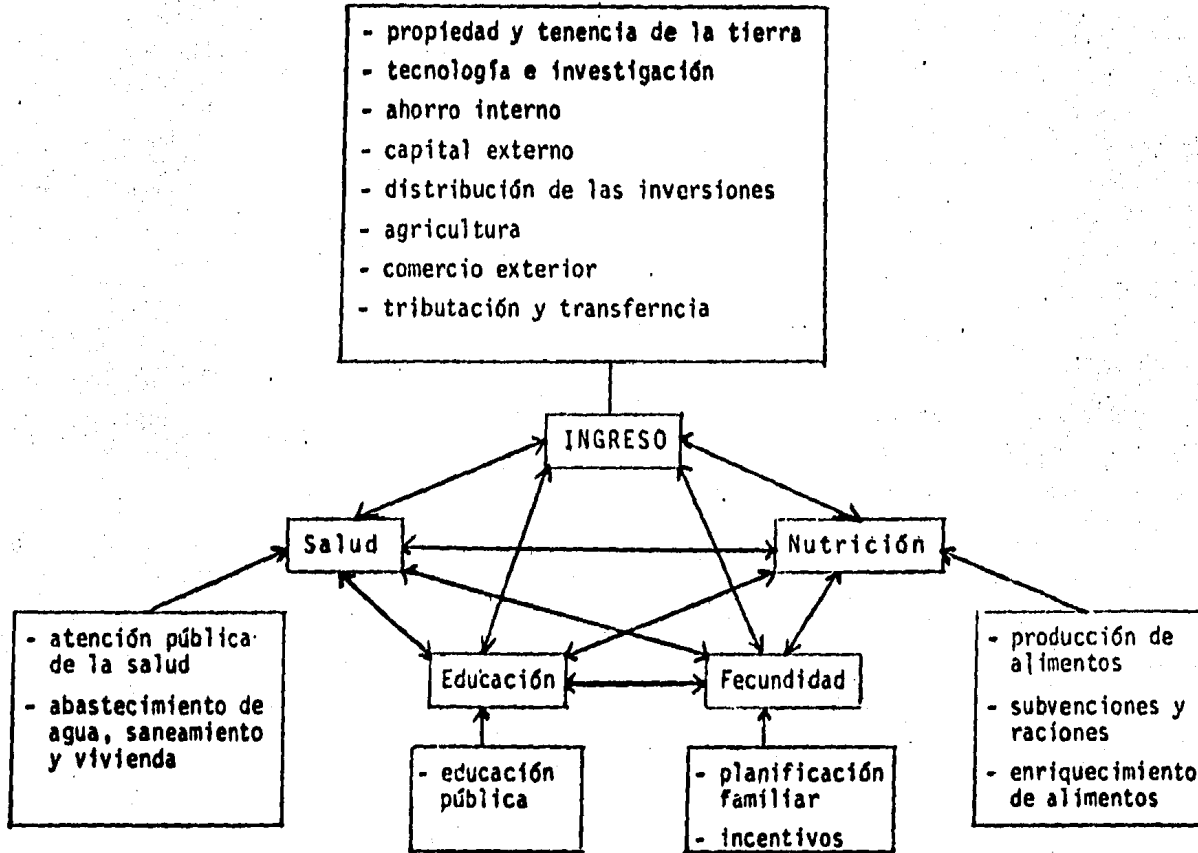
- propiedad y tenencia de la tierra
- tecnología e investigación
- ahorro interno
- capital externo
- distribución de las inversiones
- agricultura
- comercio exterior
- tributación y transferncia

INGRESO

Salud

Nutrición

Educación

Fecundidad

- atención pública de la salud
- abastecimiento de agua, saneamiento y vivienda

- educación pública

- planificación familiar
- incentivos

- producción de alimentos
- subvenciones y raciones
- enriquecimiento de alimentos